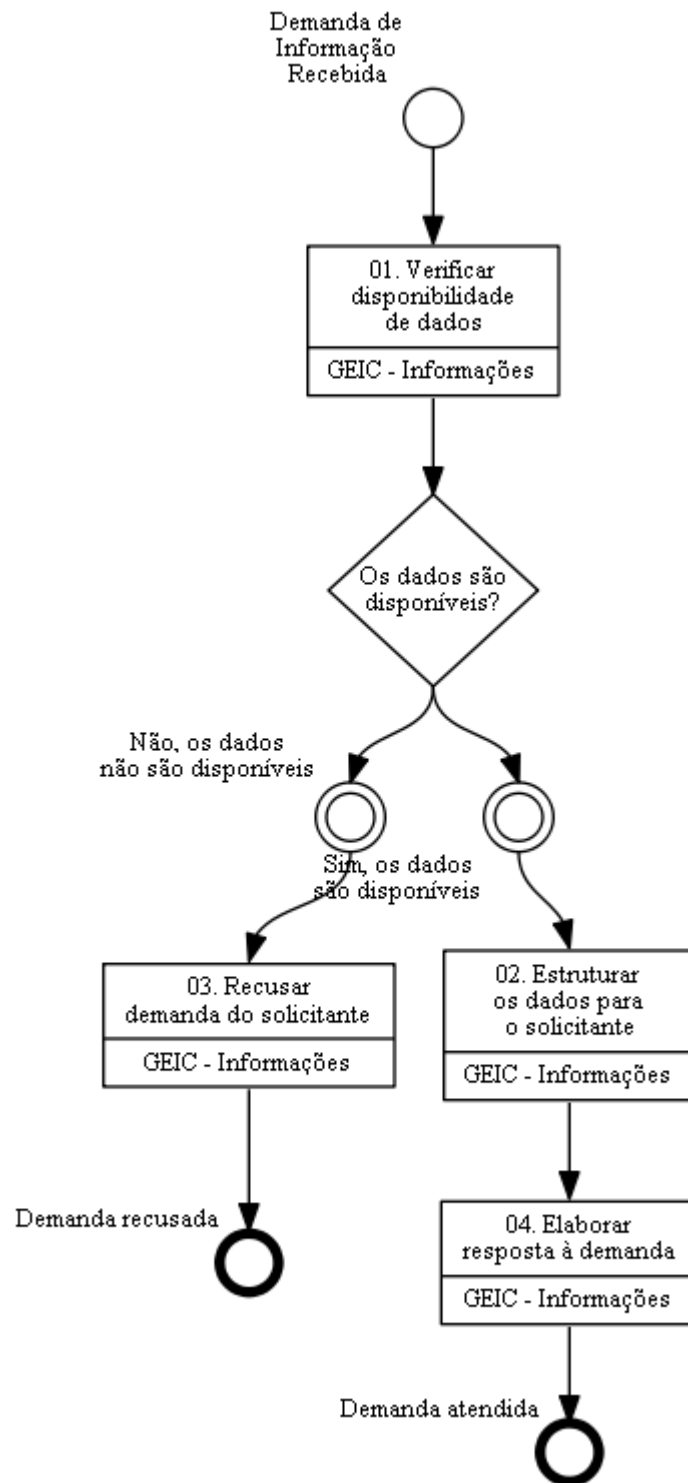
Demanda de Informação Recebida

01. Verificar disponibilidade de dados

GEIC - Informações

Os dados são disponíveis?

Não, os dados não são disponíveis

Sim, os dados são disponíveis

03. Recusar demanda do solicitante

GEIC - Informações

02. Estruturar os dados para o solicitante

GEIC - Informações

Demanda recusada

04. Elaborar resposta à demanda

GEIC - Informações

Demanda atendida